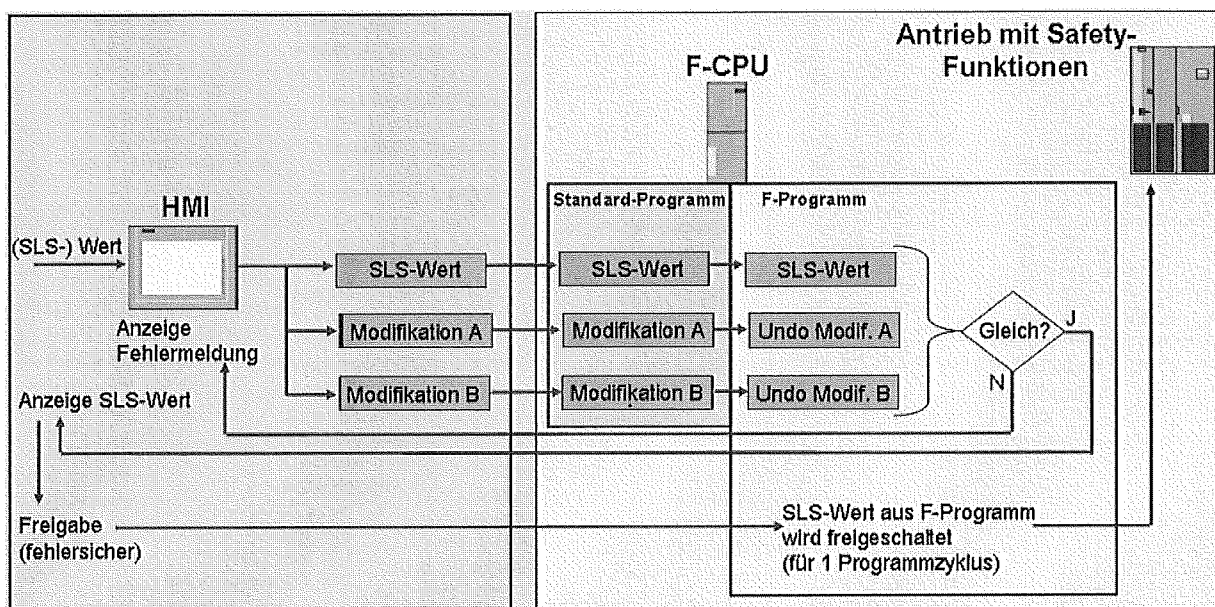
Antrieb mit Safety-Funktionen

F-CPU

HMI

Standard-Programm

F-Programm

(SLS-) Wert

SLS-Wert

SLS-Wert

SLS-Wert

Anzeige Fehlermeldung

Modifikation A

Modifikation A

Undo Modif. A

Gleich?

J

N

Modifikation B

Modifikation B

Undo Modif. B

Anzeige SLS-Wert

Freigabe (fehlersicher)

SLS-Wert aus F-Programm wird freigeschaltet (für 1 Programmzyklus)